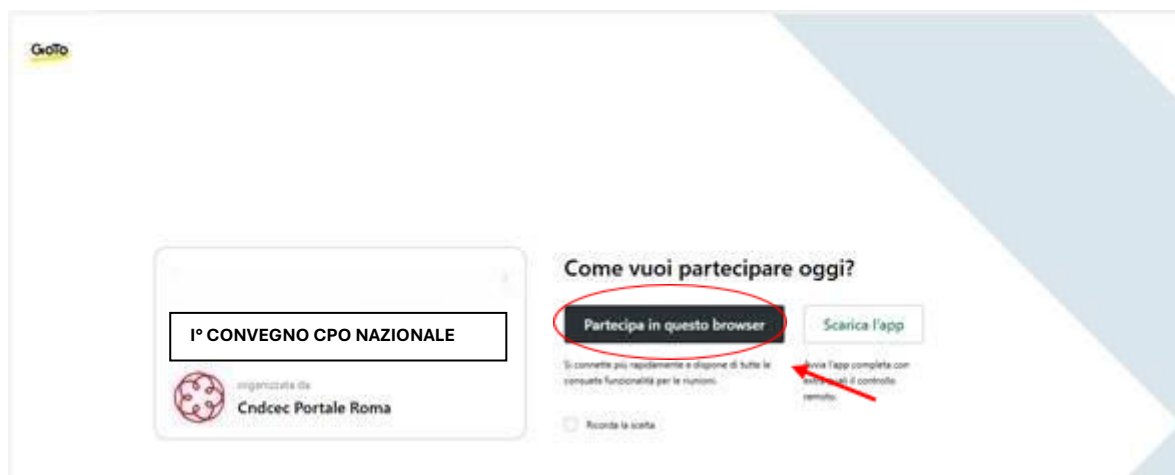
GoTo

I° CONVEGNO CPO NAZIONALE

organizzata da
Cndcec Portale Roma

Come vuoi partecipare oggi?

Partecipa in questo browser

Scarica l'app

Si connette più rapidamente e dispone di tutte le consuete funzionalità per le riunioni.

Avvia l'app completa con extra quali il controllo remoto.

Ricorda la scelta